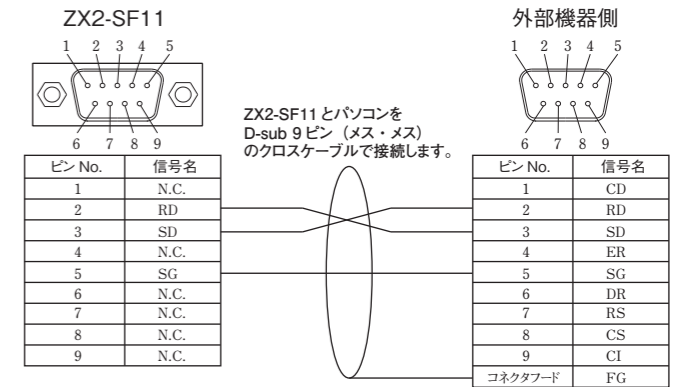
ZX2-SF11

1 2 3 4 5

6 7 8 9

| ピン No. | 信号名 |
|---|---|
| 1 | N.C. |
| 2 | RD |
| 3 | SD |
| 4 | N.C. |
| 5 | SG |
| 6 | N.C. |
| 7 | N.C. |
| 8 | N.C. |
| 9 | N.C. |

ZX2-SF11 とパソコンを D-sub 9 ピン（メス・メス）のクロスケーブルで接続します。

外部機器側

1 2 3 4 5

6 7 8 9

| ピン No. | 信号名 |
|---|---|
| 1 | CD |
| 2 | RD |
| 3 | SD |
| 4 | ER |
| 5 | SG |
| 6 | DR |
| 7 | RS |
| 8 | CS |
| 9 | CI |
| コネクタフード | FG |